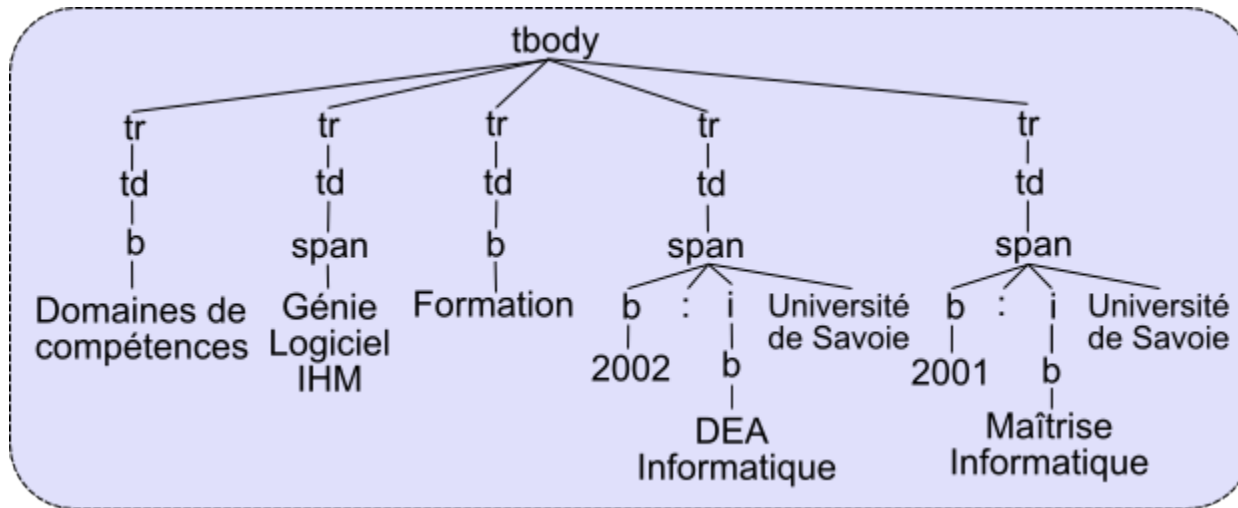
tbody

tr
td
b
Domaines de compétences

tr
td
span
Génie Logiciel IHM

tr
td
b
Formation

tr
td
span
b
2002
:
i
b
DEA Informatique
Université de Savoie

tr
td
span
b
2001
:
i
b
Maîtrise Informatique
Université de Savoie